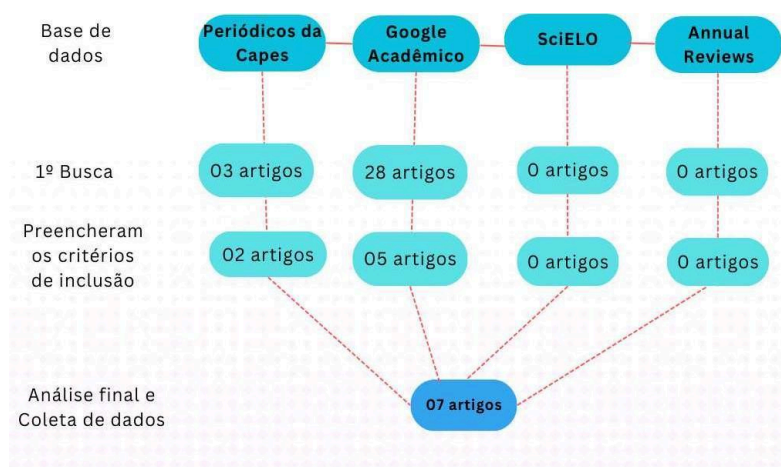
Base de dados

Periódicos da Capes

Google Acadêmico

SciELO

Annual Reviews

1º Busca

03 artigos

28 artigos

0 artigos

0 artigos

Preencheram os critérios de inclusão

02 artigos

05 artigos

0 artigos

0 artigos

Análise final e Coleta de dados

07 artigos